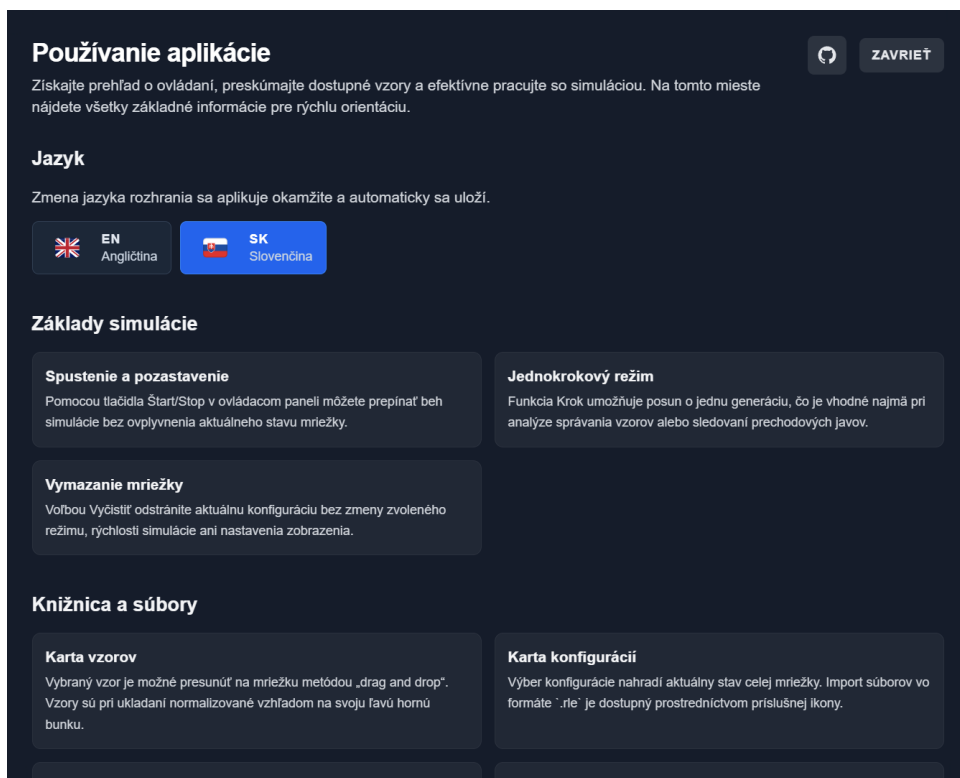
Používanie aplikácie

ZAVRIEŤ

Získajte prehľad o ovládaní, preskúmajte dostupné vzory a efektívne pracujte so simuláciou. Na tomto mieste nájdete všetky základné informácie pre rýchlu orientáciu.

Jazyk

Zmena jazyka rozhrania sa aplikuje okamžite a automaticky sa uloží.

EN
Angličtina

SK
Slovenčina

Základy simulácie

Spustenie a pozastavenie
Pomocou tlačidla Štart/Stop v ovládacom paneli môžete prepínať beh simulácie bez ovplyvnenia aktuálneho stavu mriežky.

Jednokrokový režim
Funkcia Krok umožňuje posun o jednu generáciu, čo je vhodné najmä pri analýze správania vzorov alebo sledovaní prechodových javov.

Vymazanie mriežky
Voľbou Vyčistiť odstránite aktuálnu konfiguráciu bez zmeny zvoleného režimu, rýchlosti simulácie ani nastavenia zobrazenia.

Knižnica a súbory

Karta vzorov
Vybraný vzor je možné presunúť na mriežku metódou „drag and drop“. Vzory sú pri ukladaní normalizované vzhľadom na svoju ľavú hornú bunku.

Karta konfigurácií
Výber konfigurácie nahradí aktuálny stav celej mriežky. Import súborov vo formáte `.rle` je dostupný prostredníctvom príslušnej ikony.